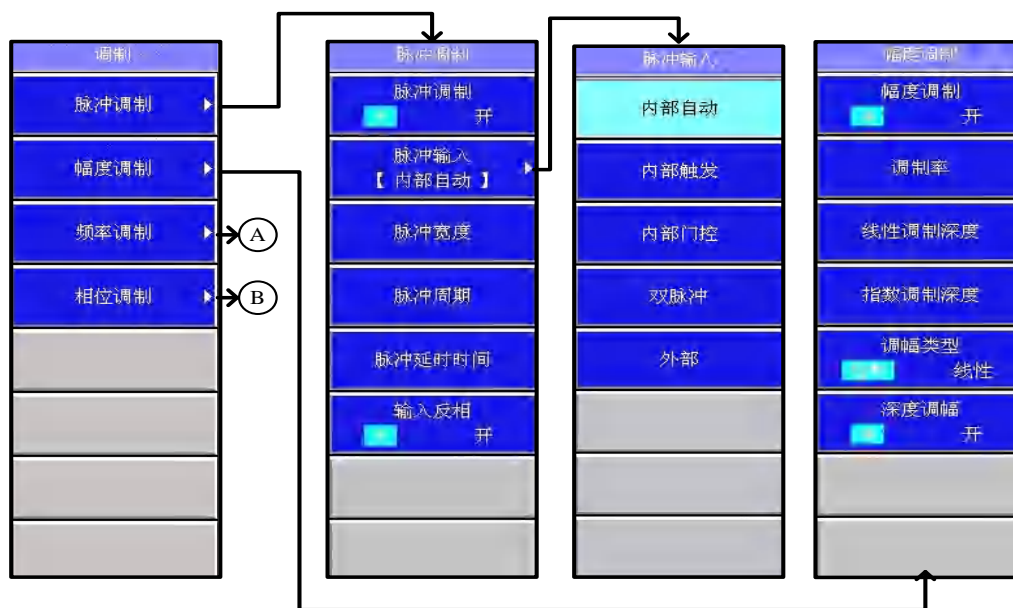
调制

脉冲调制

幅度调制

频率调制

A

相位调制

B

脉冲调制

脉冲调制
开

脉冲输入
【 内部自动 】

脉冲宽度

脉冲周期

脉冲延时时间

输入反相
开

脉冲输入

内部自动

内部触发

内部门控

双脉冲

外部

幅度调制

幅度调制
开

调制率

线性调制深度

指数调制深度

调幅类型
线性

深度调幅
开